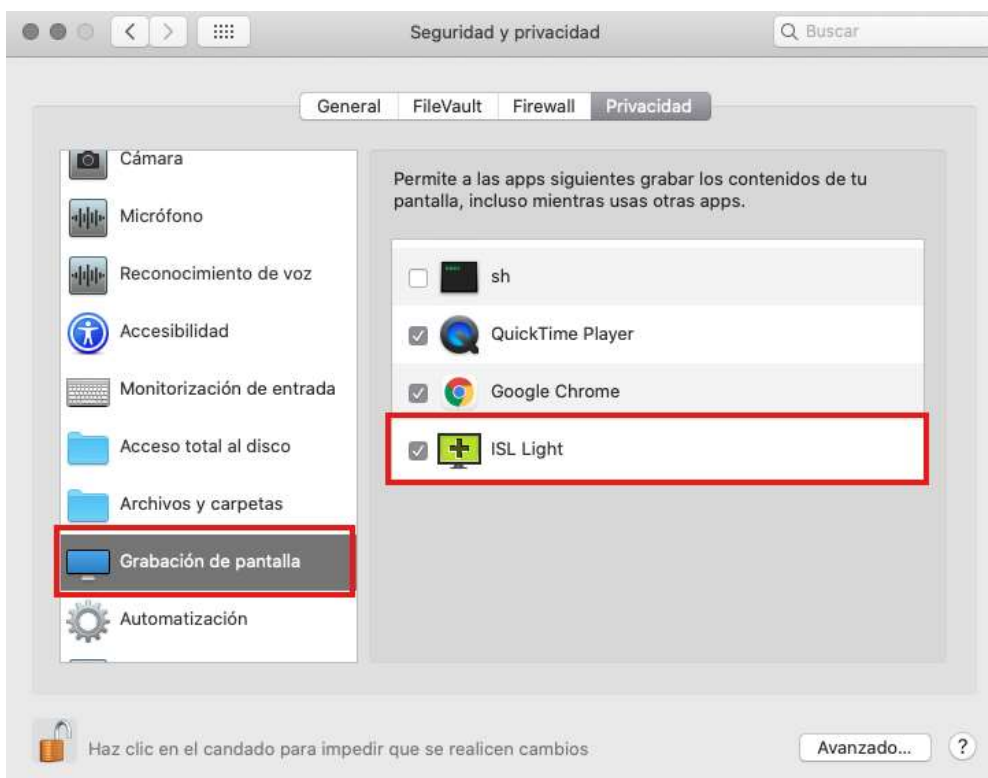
Seguridad y privacidad

Buscar

General FileVault Firewall Privacidad

Cámara
Micrófono
Reconocimiento de voz
Accesibilidad
Monitorización de entrada
Acceso total al disco
Archivos y carpetas
Grabación de pantalla
Automatización

Permite a las apps siguientes grabar los contenidos de tu pantalla, incluso mientras usas otras apps.

sh
QuickTime Player
Google Chrome
ISL Light

Haz clic en el candado para impedir que se realicen cambios

Avanzado...

?